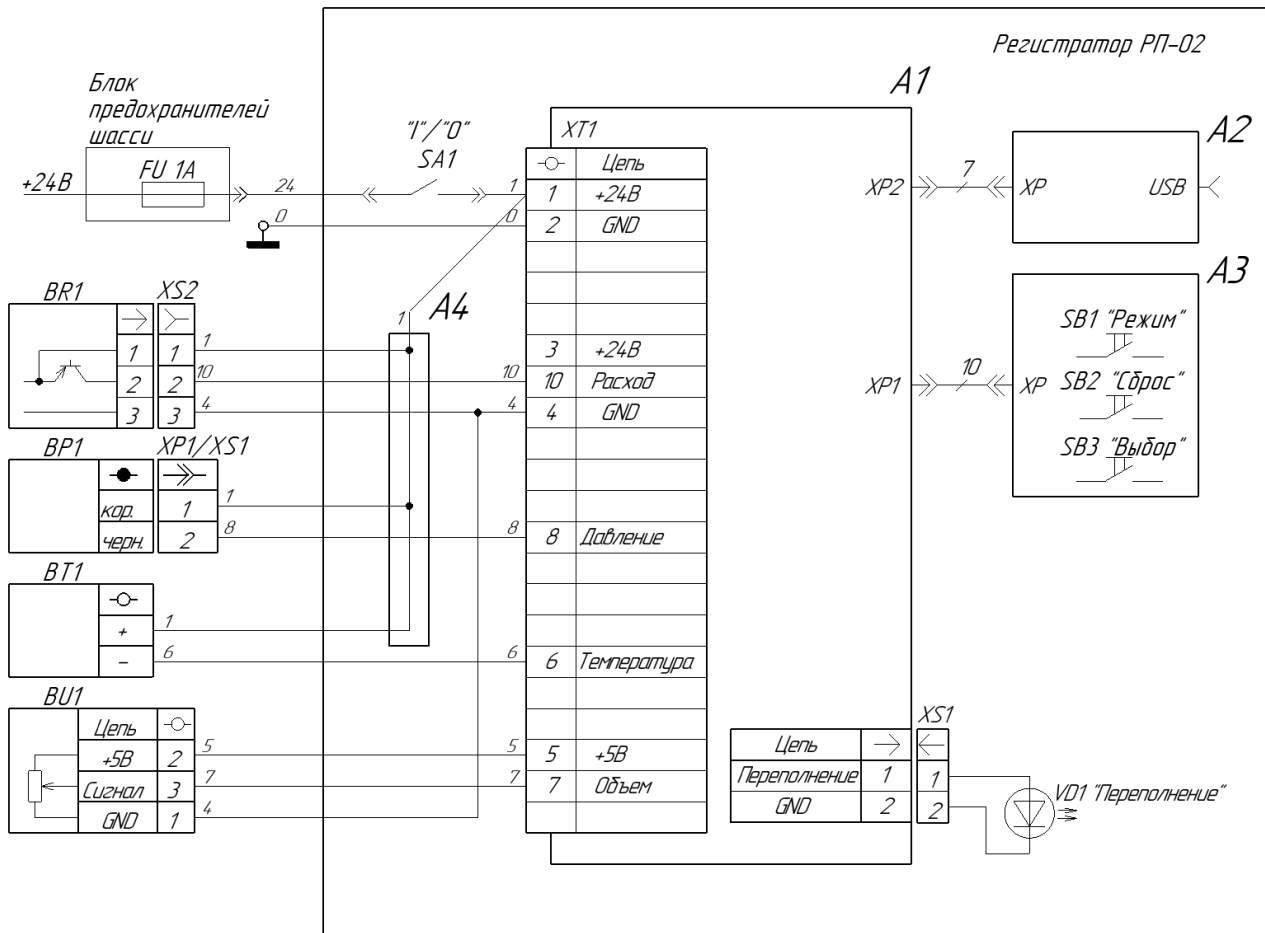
Регистратор РП-02

A1

Блок предохранителей шасси

+24В

FU 1A

24

"I"/"0"
SA1

1

0

0

XT1

| | Цепь |
|---|---|
| 1 | +24В |
| 2 | GND |
| | |
| | |
| 3 | +24В |
| 10 | Расход |
| 4 | GND |
| | |
| | |
| 8 | Давление |
| | |
| | |
| 6 | Температура |
| | |
| 5 | +5В |
| 7 | Объем |
| | |

XP2

7

XP

A2

USB

A3

SB1 "Режим"

XP1

10

XP

SB2 "Сброс"

SB3 "Выбор"

BR1

XS2

| | |
|---|---|
| 1 | 1 |
| 2 | 2 |
| 3 | 3 |

1

A4

1

10

4

10

4

BP1

XP1/XS1

| | |
|---|---|
| кор. | 1 |
| черн. | 2 |

1

8

8

BT1

+

–

1

6

6

BU1

| Цепь | |
|---|---|
| +5В | 2 |
| Сигнал | 3 |
| GND | 1 |

5

7

4

5

7

| Цепь | |
|---|---|
| Переполнение | 1 |
| GND | 2 |

XS1

1

2

VD1 "Переполнение"